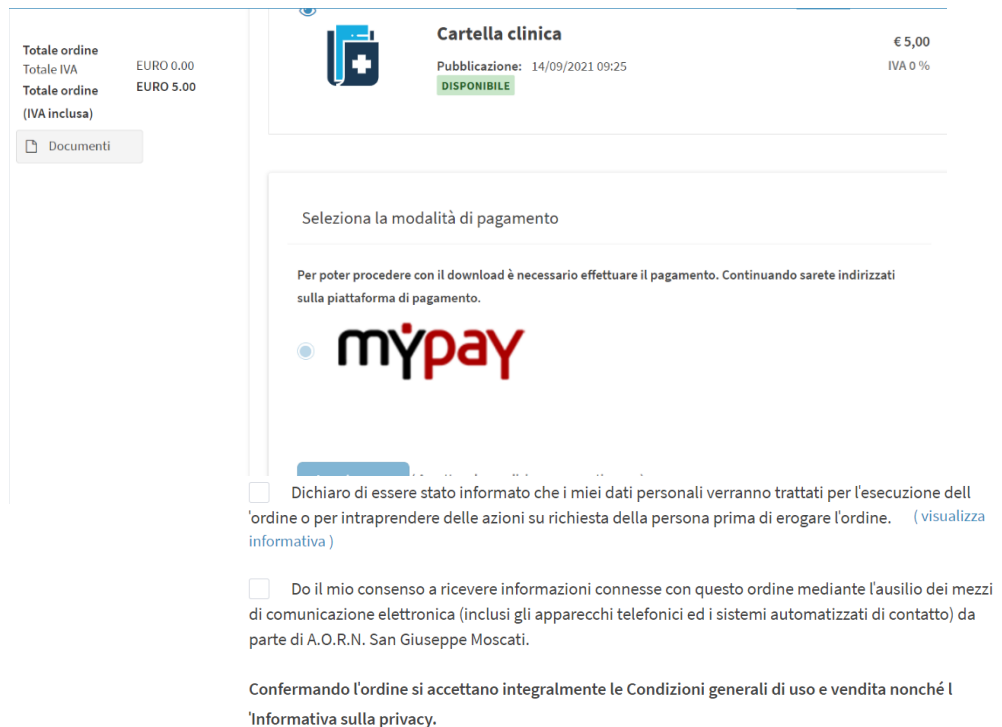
Totale ordine
Totale IVA EURO 0.00
Totale ordine (IVA inclusa) EURO 5.00

Documenti

Cartella clinica
€ 5,00
Pubblicazione: 14/09/2021 09:25
IVA 0 %
DISPONIBILE

Seleziona la modalità di pagamento

Per poter procedere con il download è necessario effettuare il pagamento. Continuando sarete indirizzati sulla piattaforma di pagamento.

MYPAY

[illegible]

Dichiaro di essere stato informato che i miei dati personali verranno trattati per l'esecuzione dell 'ordine o per intraprendere delle azioni su richiesta della persona prima di erogare l'ordine. ( visualizza informativa )

Do il mio consenso a ricevere informazioni connesse con questo ordine mediante l'ausilio dei mezzi di comunicazione elettronica (inclusi gli apparecchi telefonici ed i sistemi automatizzati di contatto) da parte di A.O.R.N. San Giuseppe Moscati.

Confermando l'ordine si accettano integralmente le Condizioni generali di uso e vendita nonché l 'Informativa sulla privacy.